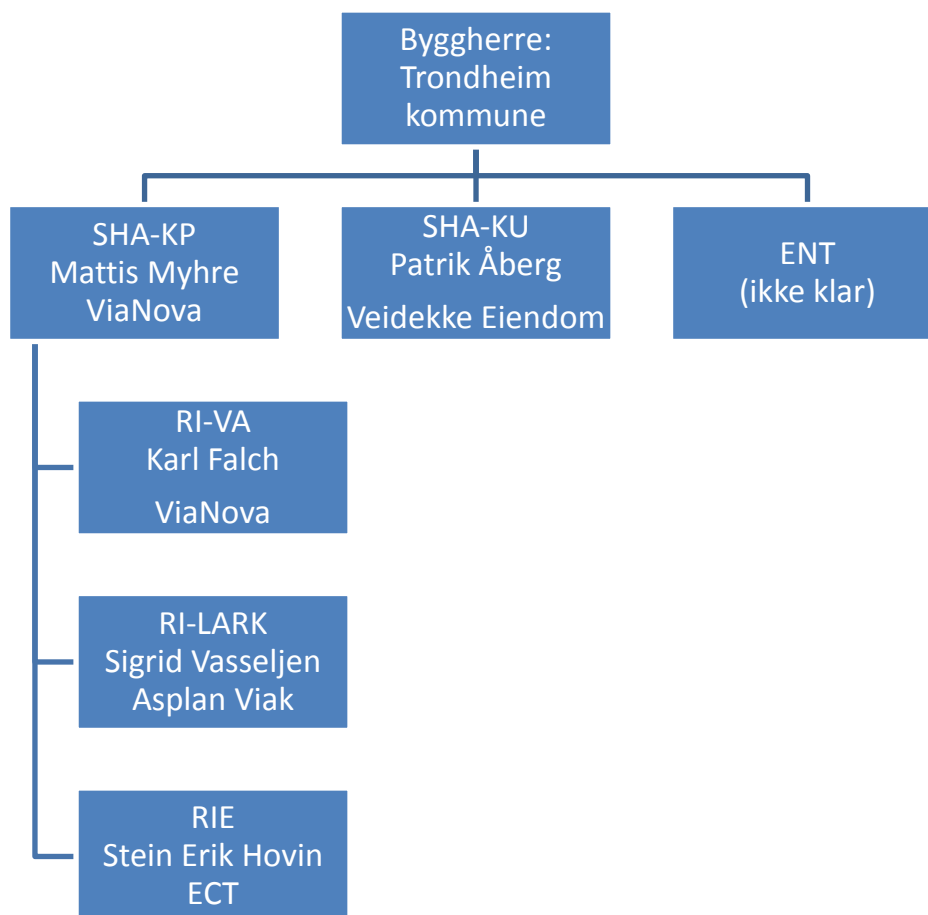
Byggherre:
Trondheim
kommune

SHA-KP
Mattis Myhre
ViaNova

SHA-KU
Patrik Åberg
Veidekke Eiendom

ENT
(ikke klar)

RI-VA
Karl Falch
ViaNova

RI-LARK
Sigrid Vasseljen
Asplan Viak

RIE
Stein Erik Hovin
ECT